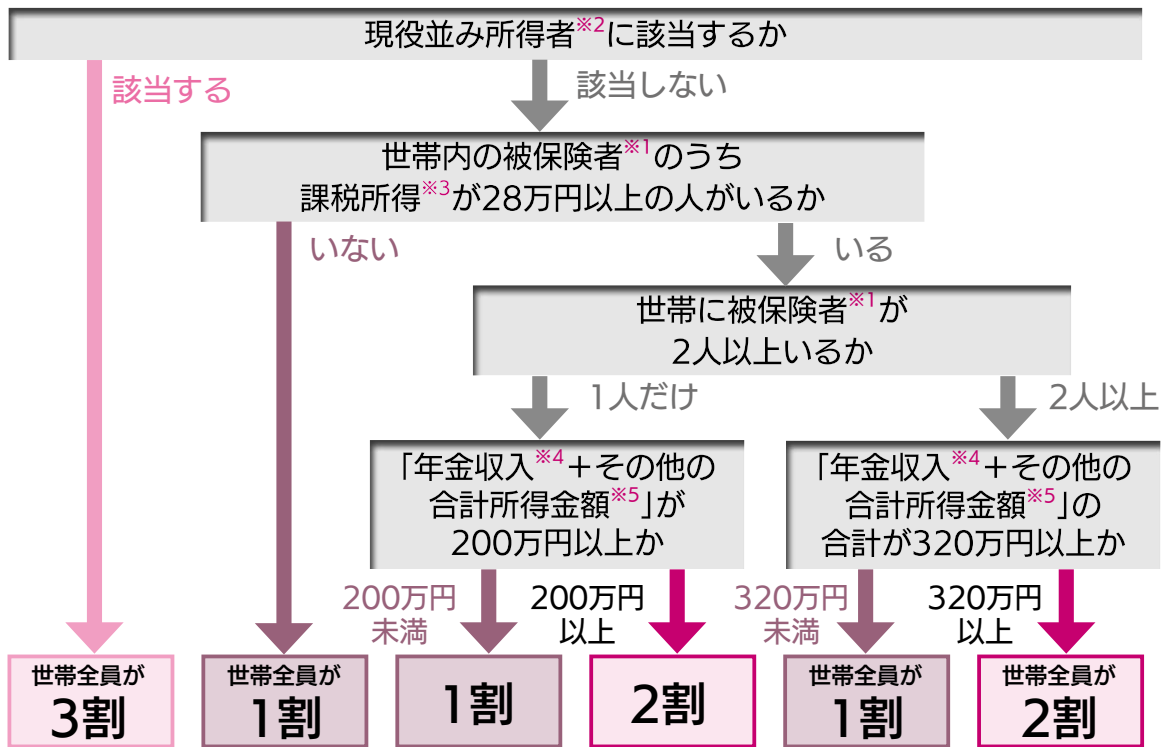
現役並み所得者※2に該当するか

該当する

該当しない

世帯内の被保険者※1のうち
課税所得※3が28万円以上の人がいるか

いない

いる

世帯に被保険者※1が
2人以上いるか

1人だけ

2人以上

「年金収入※4＋その他の
合計所得金額※5」が
200万円以上か

「年金収入※4＋その他の
合計所得金額※5」の
合計が320万円以上か

200万円
未満

200万円
以上

320万円
未満

320万円
以上

世帯全員が
3割

世帯全員が
1割

1割

2割

世帯全員が
1割

世帯全員が
2割